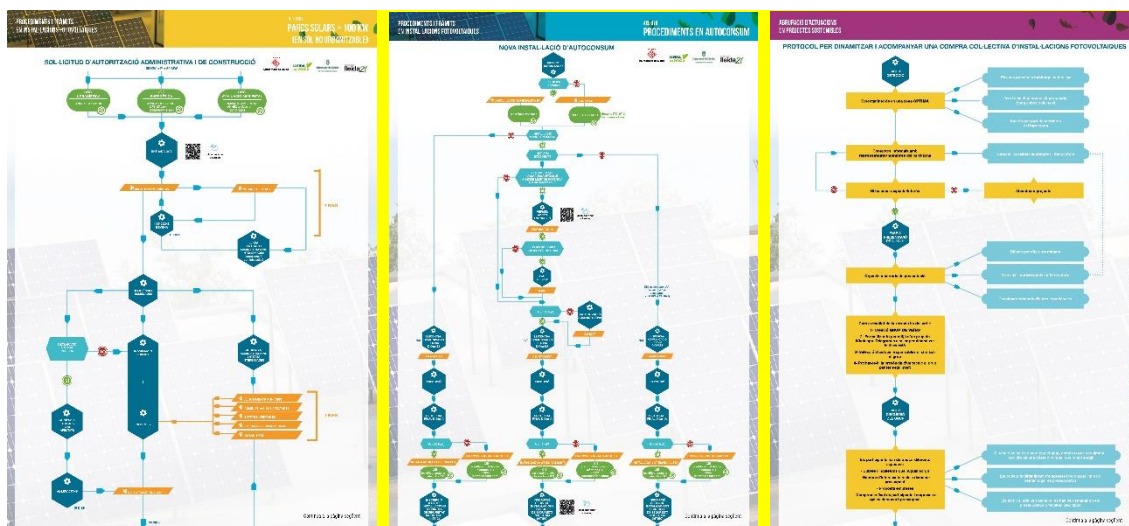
PROCEDIMENTS I TRÀMITS EN INSTAL·LACIONS FOTOVOLTAIQUES

PARCS SOLARS > 100 KW EN SÒL NO URBANITZABLE

SOL·LICITUD D'AUTORITZACIÓ ADMINISTRATIVA I DE CONSTRUCCIÓ

lleida

Continua a la pàgina següent

PROCEDIMENTS I TRÀMITS EN INSTAL·LACIONS FOTOVOLTAIQUES

PROCEDIMENTS EN AUTOCONSUM

NOVA INSTAL·LACIÓ D'AUTOCONSUM

Continua a la pàgina següent

AGRUPACIÓ D'ACTUACIONS EN PROJECTES SOSTENIBLES

PROTOCOL PER DINAMITZAR I ACOMPANYAR UNA COMPRA COL·LECTIVA D'INSTAL·LACIONS FOTOVOLTAIQUES

Continua a la pàgina següent